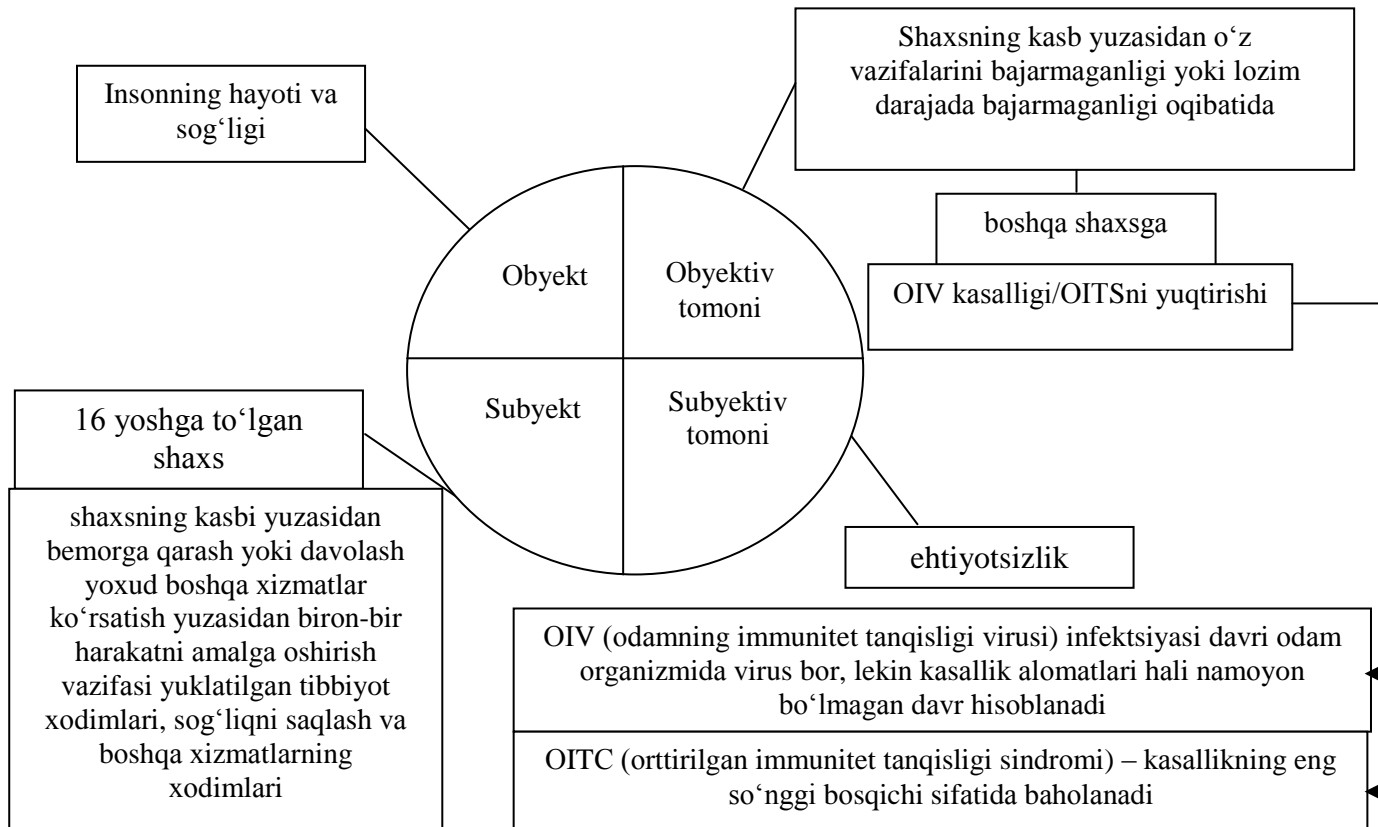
Insonning hayoti va sog‘ligi

Shaxsning kasb yuzasidan o‘z vazifalarini bajarmaganligi yoki lozim darajada bajarmaganligi oqibatida

boshqa shaxsga

OIV kasalligi/OITSni yuqtirishi

Obyekt

Obyektiv tomoni

Subyekt

Subyektiv tomoni

16 yoshga to‘lgan shaxs

shaxsning kasbi yuzasidan bemorga qarash yoki davolash yoxud boshqa xizmatlar ko‘rsatish yuzasidan biron-bir harakatni amalga oshirish vazifasi yuklatilgan tibbiyot xodimlari, sog‘liqni saqlash va boshqa xizmatlarning xodimlari

ehtiyotsizlik

OIV (odamning immunitet tanqisligi virusi) infektsiyasi davri odam organizmida virus bor, lekin kasallik alomatlari hali namoyon bo‘lmagan davr hisoblanadi

OITC (orttirilgan immunitet tanqisligi sindromi) – kasallikning eng so‘nggi bosqichi sifatida baholanadi